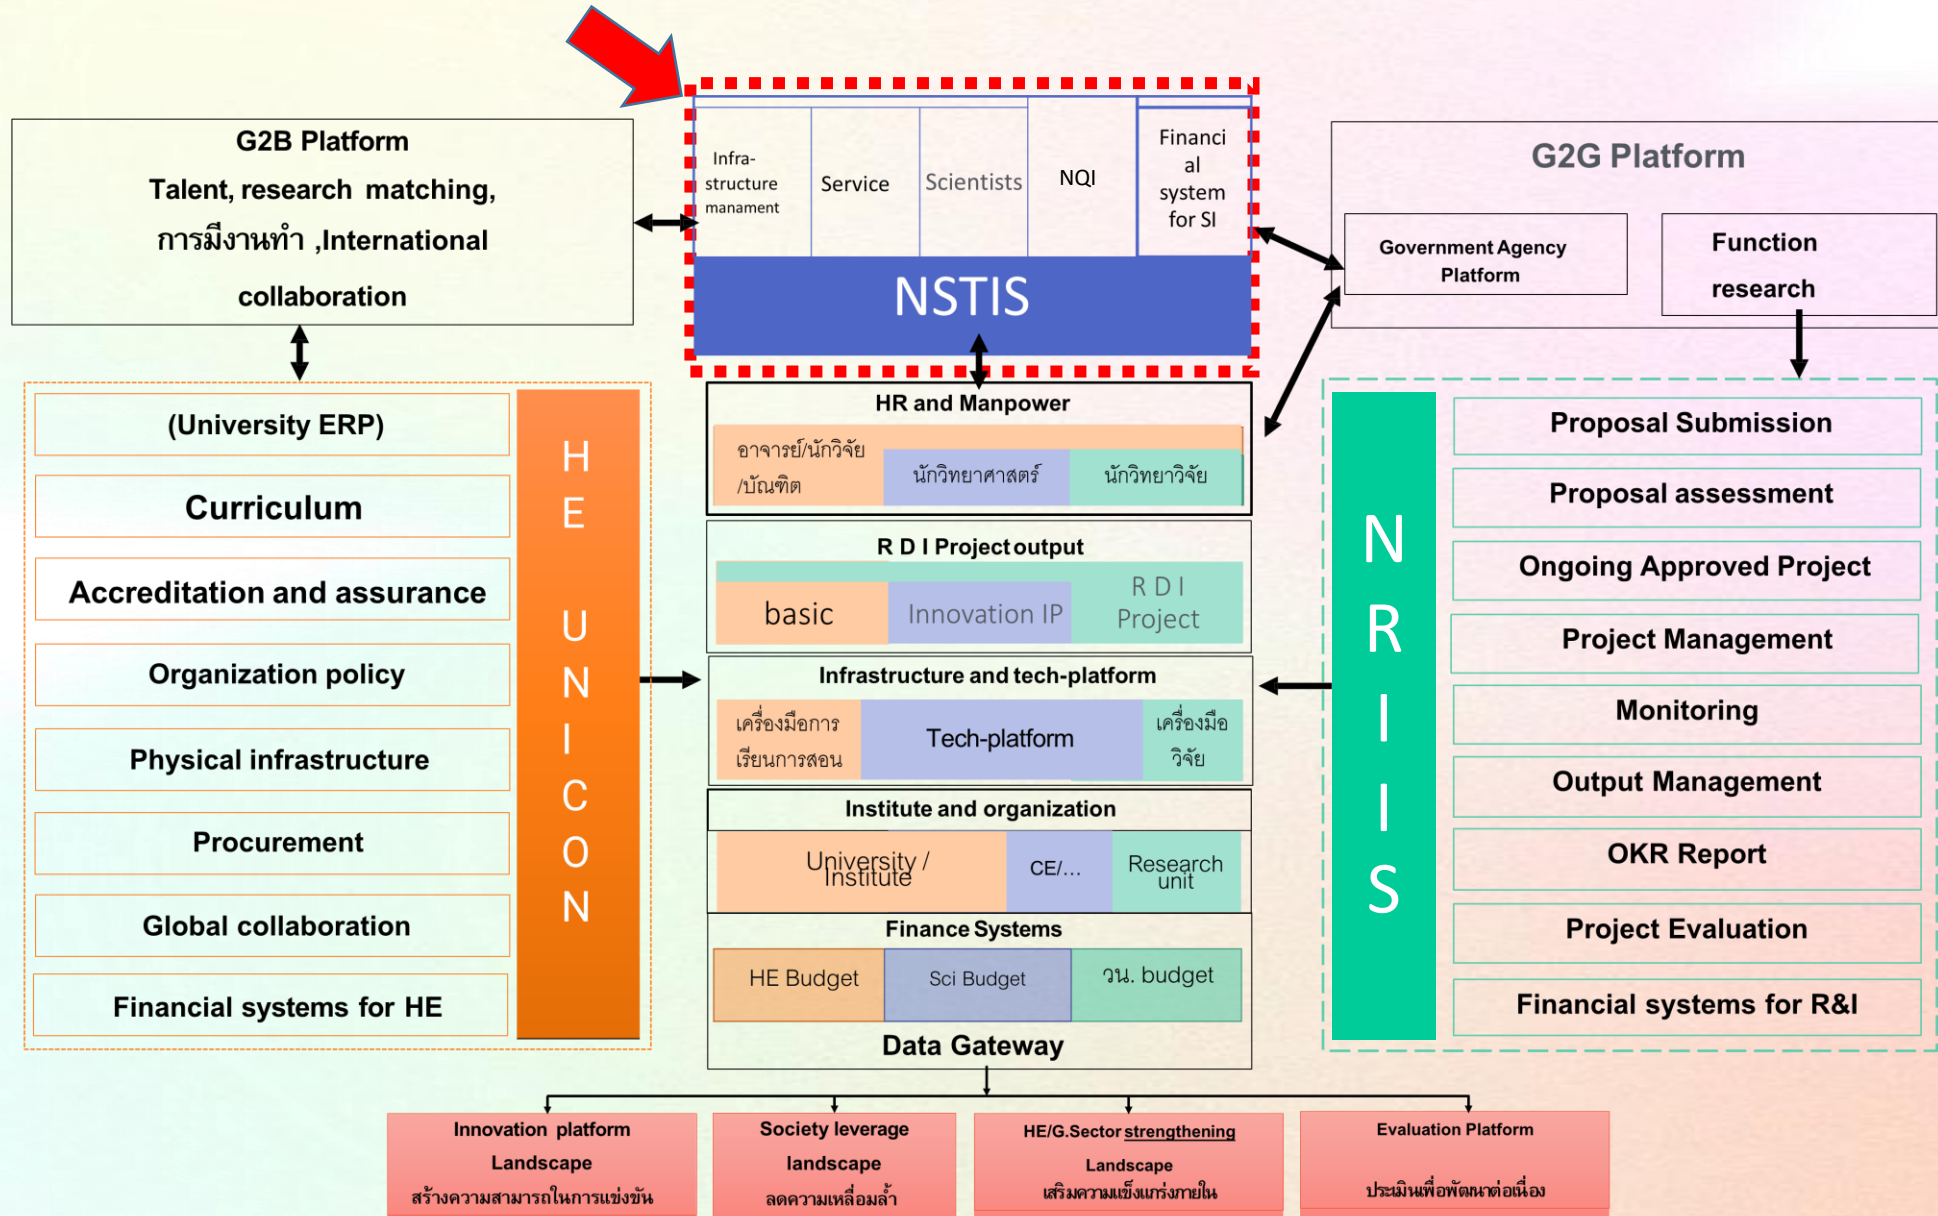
G2B Platform
Talent, research matching, การมีงานทำ ,International collaboration

Infra-structure manament | Service | Scientists | NQI | Financial system for SI

NSTIS

G2G Platform
Government Agency Platform
Function research

(University ERP)
Curriculum
Accreditation and assurance
Organization policy
Physical infrastructure
Procurement
Global collaboration
Financial systems for HE

H E U N I C O N

HR and Manpower
อาจารย์/นักวิจัย /บัณฑิต | นักวิทยาศาสตร์ | นักวิทยาวิจัย

R D I Project output
basic | Innovation IP | R D I Project

Infrastructure and tech-platform
เครื่องมือการเรียนการสอน | Tech-platform | เครื่องมือวิจัย

Institute and organization
University / Institute | CE/... | Research unit

Finance Systems
HE Budget | Sci Budget | วน. budget

Data Gateway

N R I I S

Proposal Submission
Proposal assessment
Ongoing Approved Project
Project Management
Monitoring
Output Management
OKR Report
Project Evaluation
Financial systems for R&I

Innovation platform Landscape
สร้างความสามารถในการแข่งขัน

Society leverage landscape
ลดความเหลื่อมล้ำ

HE/G.Sector strengthening Landscape
เสริมความแข็งแกร่งภายใน

Evaluation Platform
ประเมินเพื่อพัฒนาต่อเนื่อง